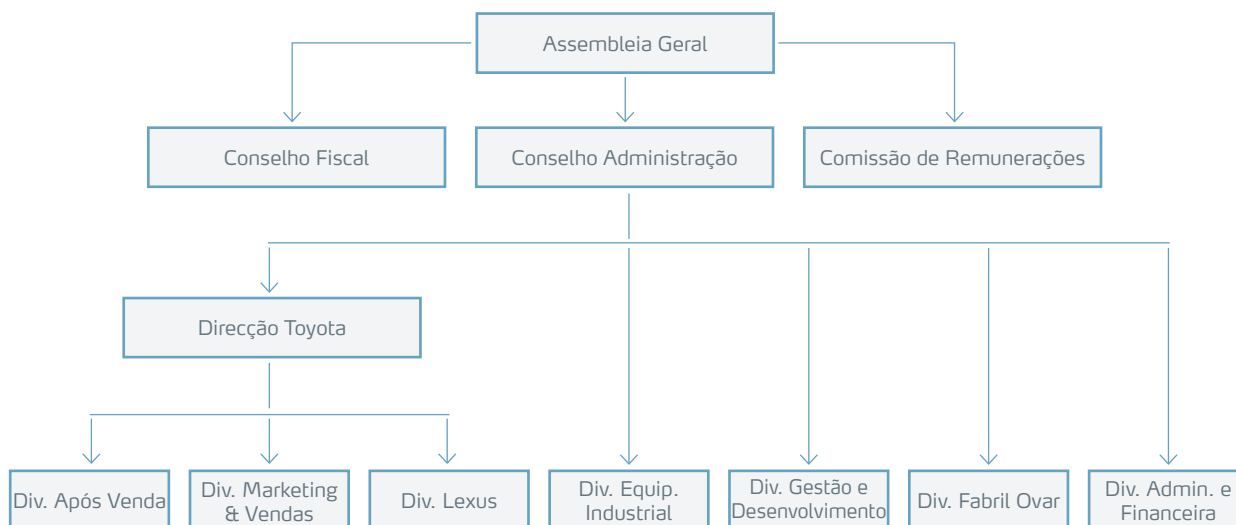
Assembleia Geral

Conselho Fiscal

Conselho Administração

Comissão de Remunerações

Direcção Toyota

Div. Após Venda

Div. Marketing & Vendas

Div. Lexus

Div. Equip. Industrial

Div. Gestão e Desenvolvimento

Div. Fabril Ovar

Div. Admin. e Financeira